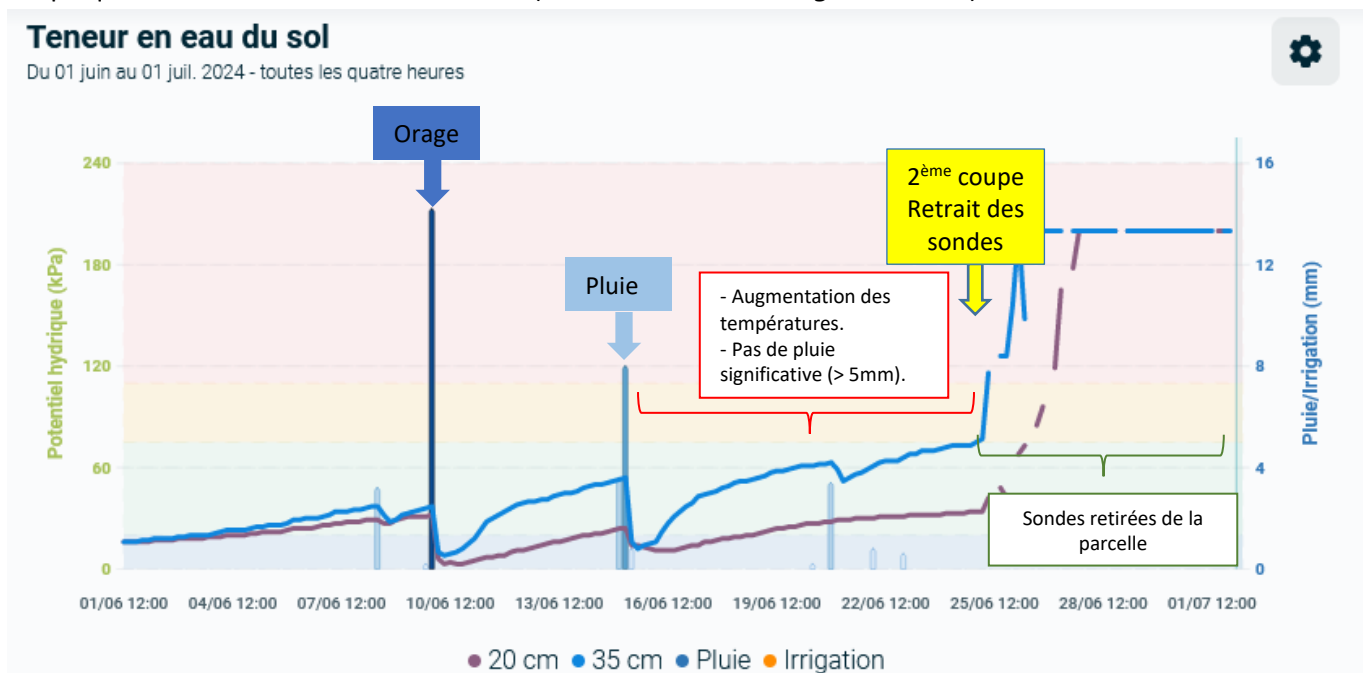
Teneur en eau du sol
Du 01 juin au 01 juil. 2024 - toutes les quatre heures

Orage

Pluie

- Augmentation des températures.
- Pas de pluie significative (> 5mm).

2$^{ème}$ coupe Retrait des sondes

Sondes retirées de la parcelle

Potentiel hydrique (kPa)
240
180
120
60
0

Pluie/Irrigation (mm)
16
12
8
4
0

01/06 12:00 04/06 12:00 07/06 12:00 10/06 12:00 13/06 12:00 16/06 12:00 19/06 12:00 22/06 12:00 25/06 12:00 28/06 12:00 01/07 12:00

20 cm 35 cm Pluie Irrigation